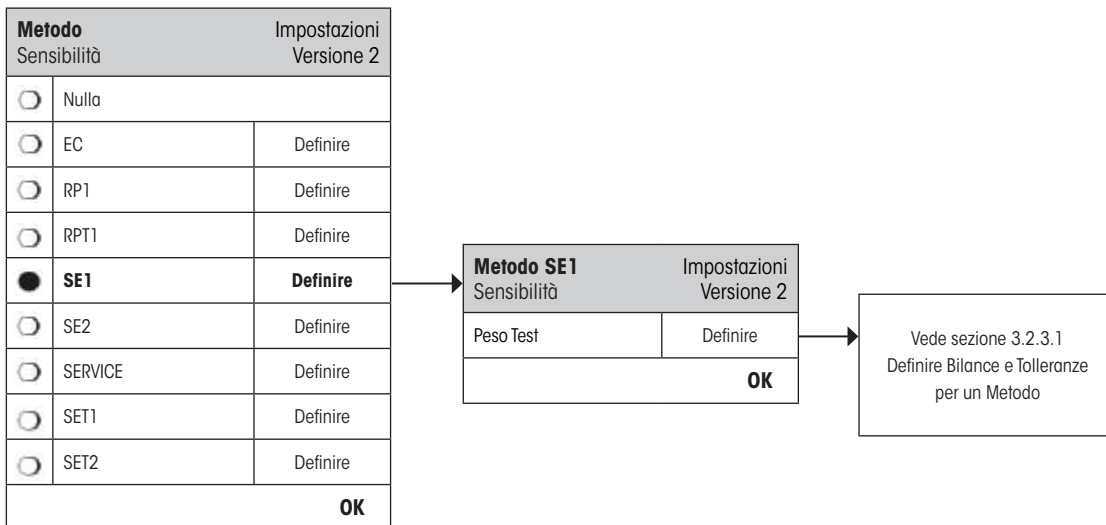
**Metodo** Sensibilità | Impostazioni Versione 2

| | | |
|---|---|---|
| ○ | Nulla | |
| ○ | EC | Definire |
| ○ | RP1 | Definire |
| ○ | RPT1 | Definire |
| ● | **SE1** | **Definire** |
| ○ | SE2 | Definire |
| ○ | SERVICE | Definire |
| ○ | SET1 | Definire |
| ○ | SET2 | Definire |

**OK**

**Metodo SE1** Sensibilità | Impostazioni Versione 2

| | |
|---|---|
| Peso Test | Definire |

**OK**

Vede sezione 3.2.3.1 Definire Bilance e Tolleranze per un Metodo